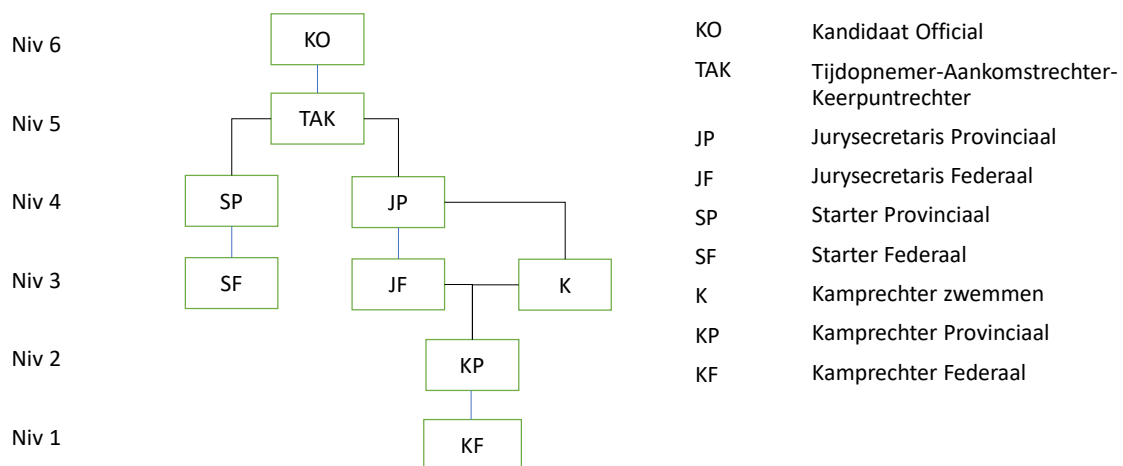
Niv 6
Niv 5
Niv 4
Niv 3
Niv 2
Niv 1

KO
TAK
SP
JP
SF
JF
K
KP
KF

| | |
|---|---|
| KO | Kandidaat Official |
| TAK | Tijdopnemer-Aankomstrechter-Keerpuntrechter |
| JP | Jurysecretaris Provinciaal |
| JF | Jurysecretaris Federaal |
| SP | Starter Provinciaal |
| SF | Starter Federaal |
| K | Kamprechter zwemmen |
| KP | Kamprechter Provinciaal |
| KF | Kamprechter Federaal |